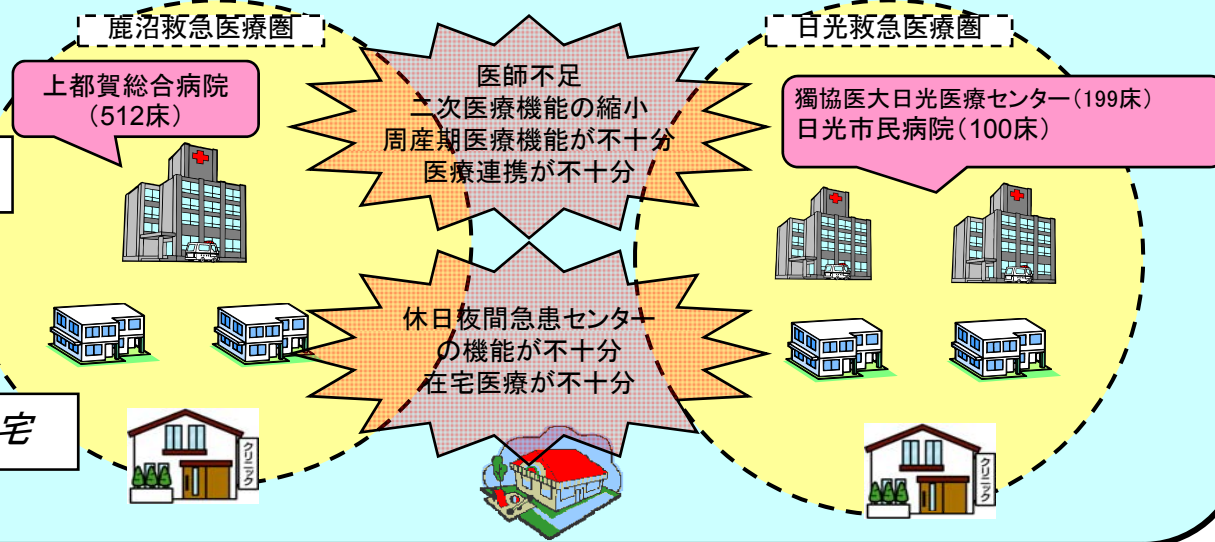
鹿沼救急医療圏

上都賀総合病院
(512床)

医師不足
二次医療機能の縮小
周産期医療機能が不十分
医療連携が不十分

日光救急医療圏

獨協医大日光医療センター(199床)
日光市民病院(100床)

休日夜間急患センター
の機能が不十分
在宅医療が不十分

宅

クリニック

クリニック